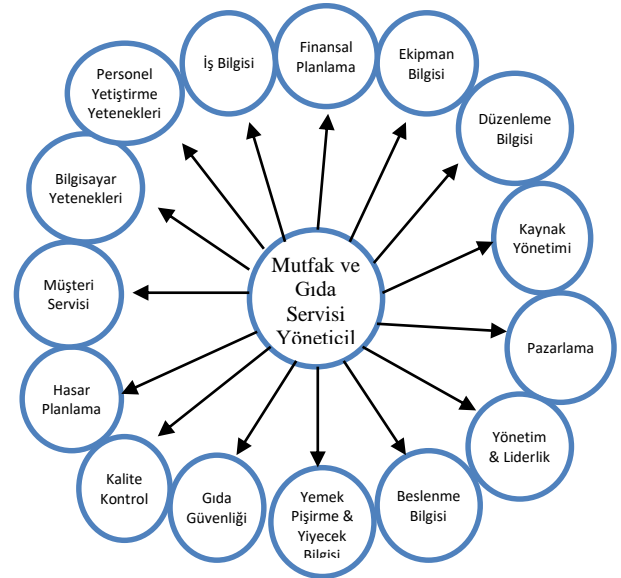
Mutfak ve Gıda Servisi Yöneticil

İş Bilgisi

Finansal Planlama

Ekipman Bilgisi

Düzenleme Bilgisi

Kaynak Yönetimi

Pazarlama

Yönetim & Liderlik

Beslenme Bilgisi

Yemek Pişirme & Yiyecek Bilgisi

Gıda Güvenliği

Kalite Kontrol

Hasar Planlama

Müşteri Servisi

Bilgisayar Yetenekleri

Personel Yetiştirme Yetenekleri